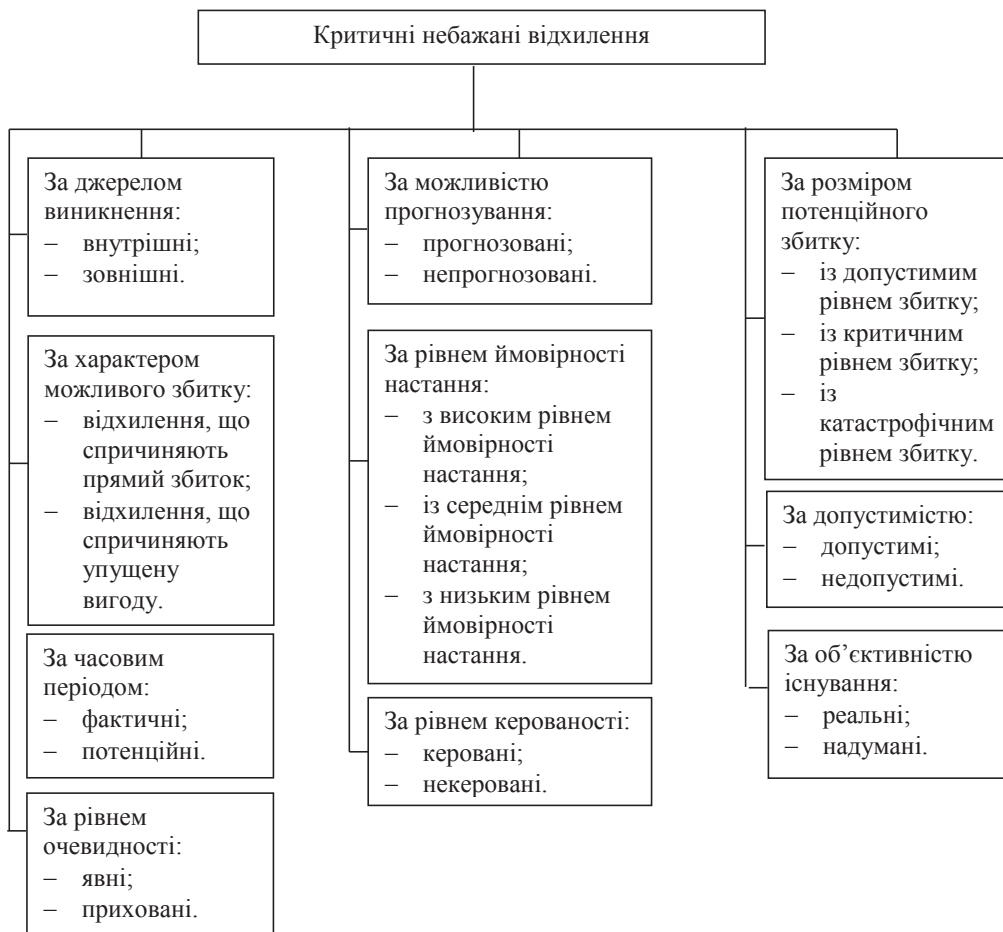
Критичні небажані відхилення

За джерелом виникнення:
– внутрішні;
– зовнішні.

За характером можливого збитку:
– відхилення, що спричиняють прямий збиток;
– відхилення, що спричиняють упущену вигоду.

За часовим періодом:
– фактичні;
– потенційні.

За рівнем очевидності:
– явні;
– приховані.

За можливістю прогнозування:
– прогнозовані;
– непрогнозовані.

За рівнем ймовірності настання:
– з високим рівнем ймовірності настання;
– із середнім рівнем ймовірності настання;
– з низьким рівнем ймовірності настання.

За рівнем керованості:
– керовані;
– некеровані.

За розміром потенційного збитку:
– із допустимим рівнем збитку;
– із критичним рівнем збитку;
– із катастрофічним рівнем збитку.

За допустимістю:
– допустимі;
– недопустимі.

За об’єктивністю існування:
– реальні;
– надумані.